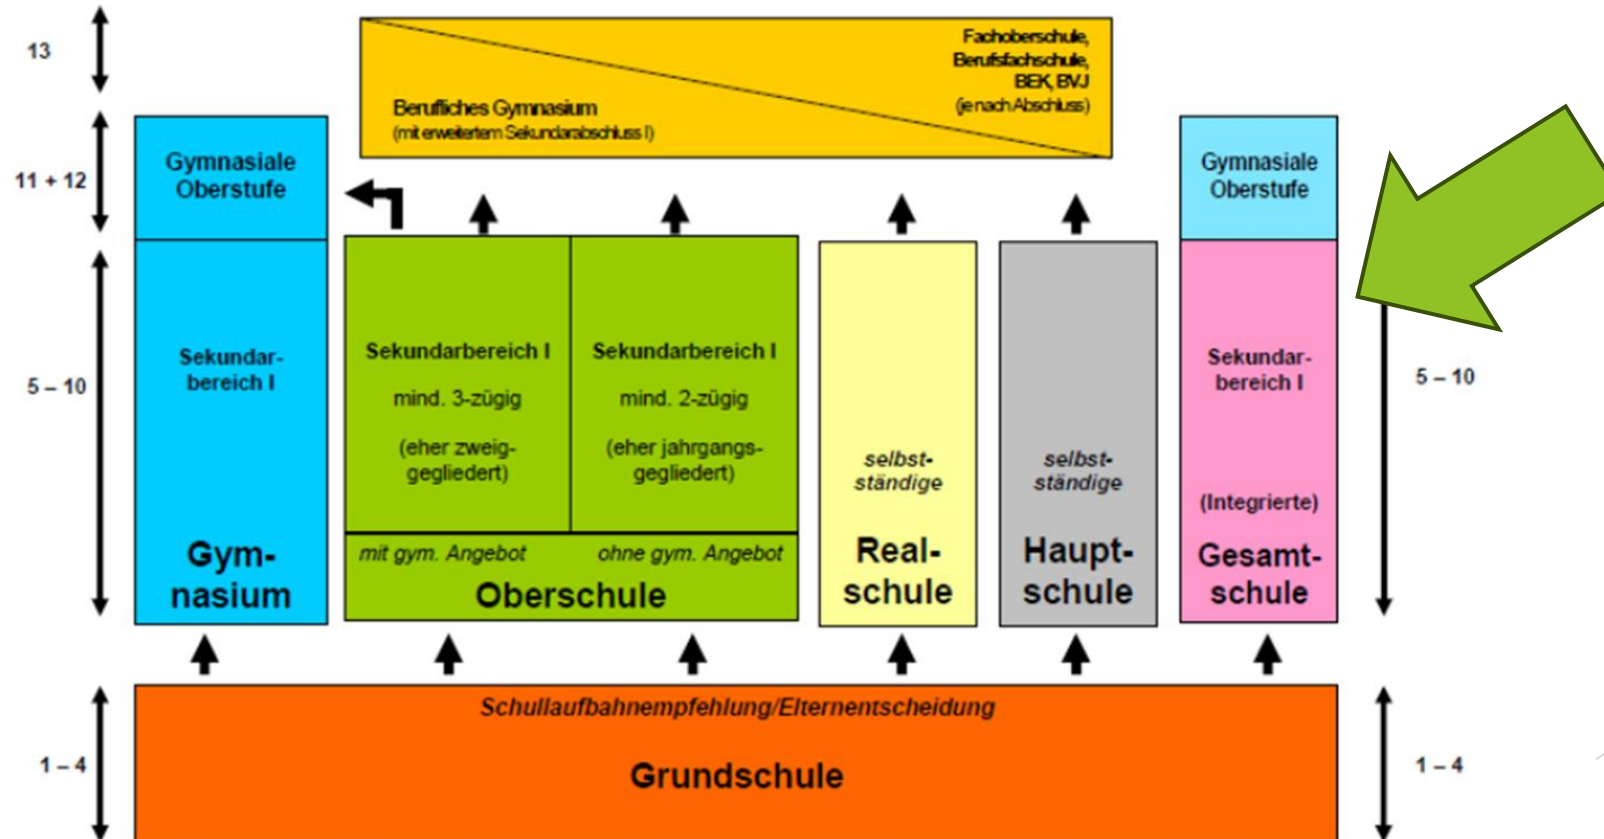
13

Fachoberschule, Berufsfachschule, BEK, BVJ (je nach Abschluss)

Berufliches Gymnasium (mit erweitertem Sekundarabschluss I)

11 + 12

Gymnasiale Oberstufe

Gymnasiale Oberstufe

5 – 10

Sekundarbereich I

Gymnasium

Sekundarbereich I
mind. 3-zügig
(eher zweiggegliedert)

Sekundarbereich I
mind. 2-zügig
(eher jahrgangsgegliedert)

mit gym. Angebot

ohne gym. Angebot

Oberschule

selbstständige
Realschule

selbstständige
Hauptschule

Sekundarbereich I
(Integrierte)
Gesamtschule

5 – 10

1 – 4

Schullaufbahnempfehlung/Elternentscheidung

Grundschule

1 – 4